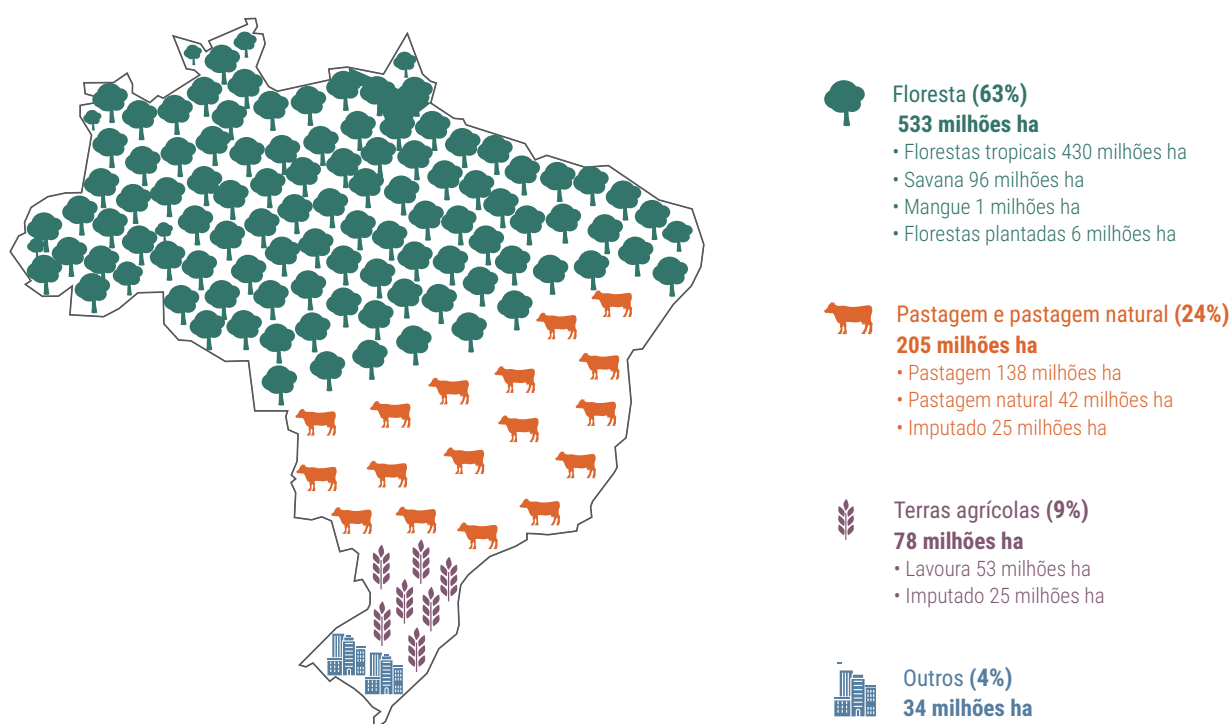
Floresta (63%)
533 milhões ha
• Florestas tropicais 430 milhões ha
• Savana 96 milhões ha
• Mangue 1 milhões ha
• Florestas plantadas 6 milhões ha

Pastagem e pastagem natural (24%)
205 milhões ha
• Pastagem 138 milhões ha
• Pastagem natural 42 milhões ha
• Imputado 25 milhões ha

Terras agrícolas (9%)
78 milhões ha
• Lavoura 53 milhões ha
• Imputado 25 milhões ha

Outros (4%)
34 milhões ha